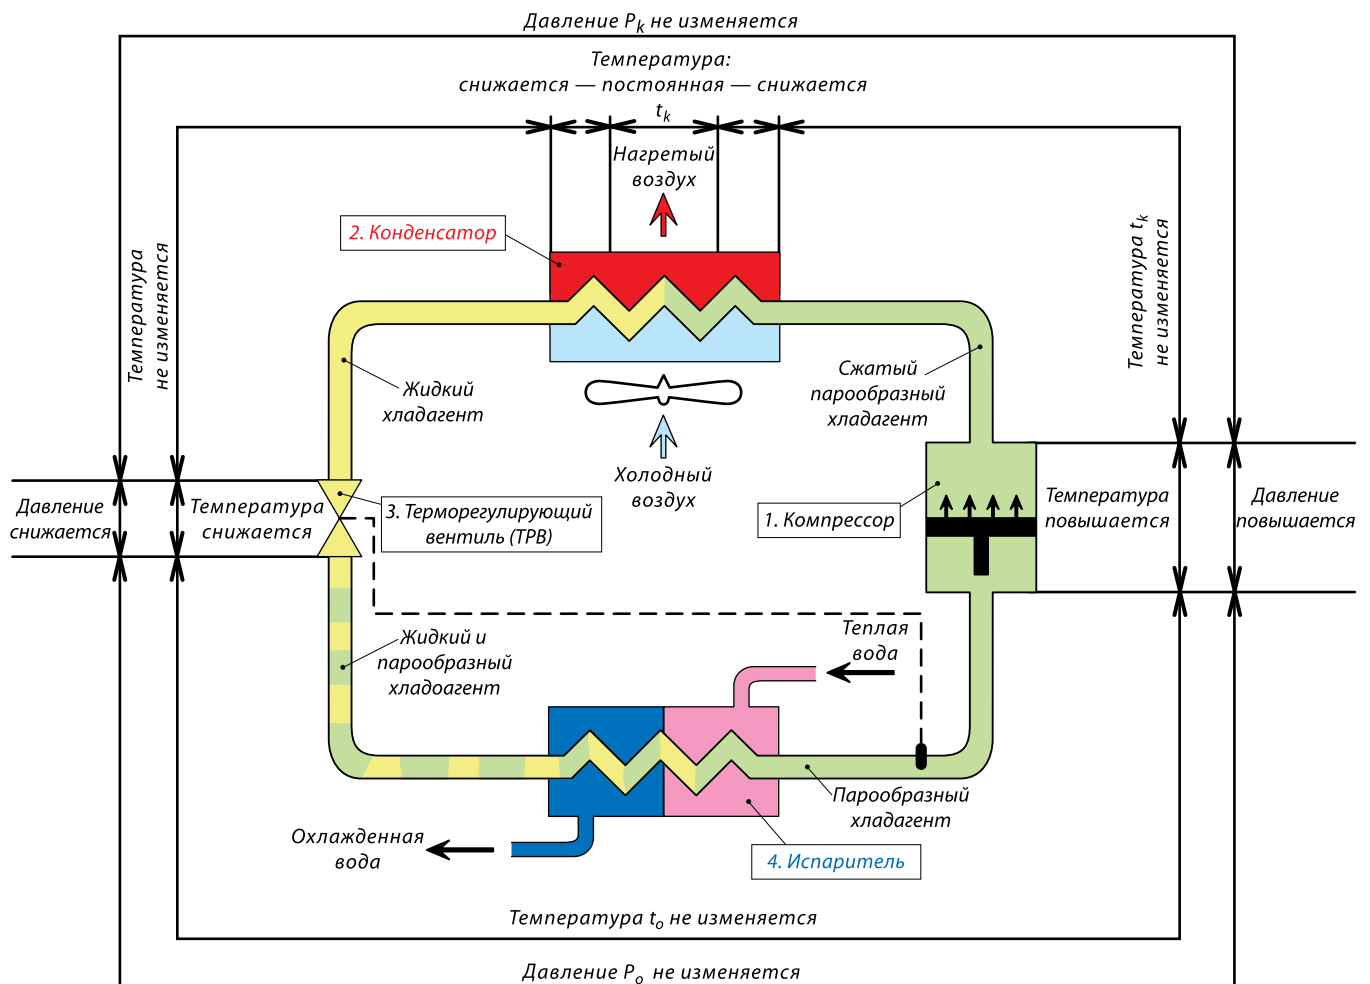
Давление $P_k$ не изменяется

Температура:
снижается — постоянная — снижается
$t_k$

Нагретый воздух

2. Конденсатор

Температура не изменяется

Температура $t_k$ не изменяется

Жидкий хладагент

Сжатый парообразный хладагент

Холодный воздух

Давление снижается

Температура снижается

3. Терморегулирующий вентиль (ТРВ)

1. Компрессор

Температура повышается

Давление повышается

Жидкий и парообразный хладагент

Теплая вода

Парообразный хладагент

Охлажденная вода

4. Испаритель

Температура $t_o$ не изменяется

Давление $P_o$ не изменяется